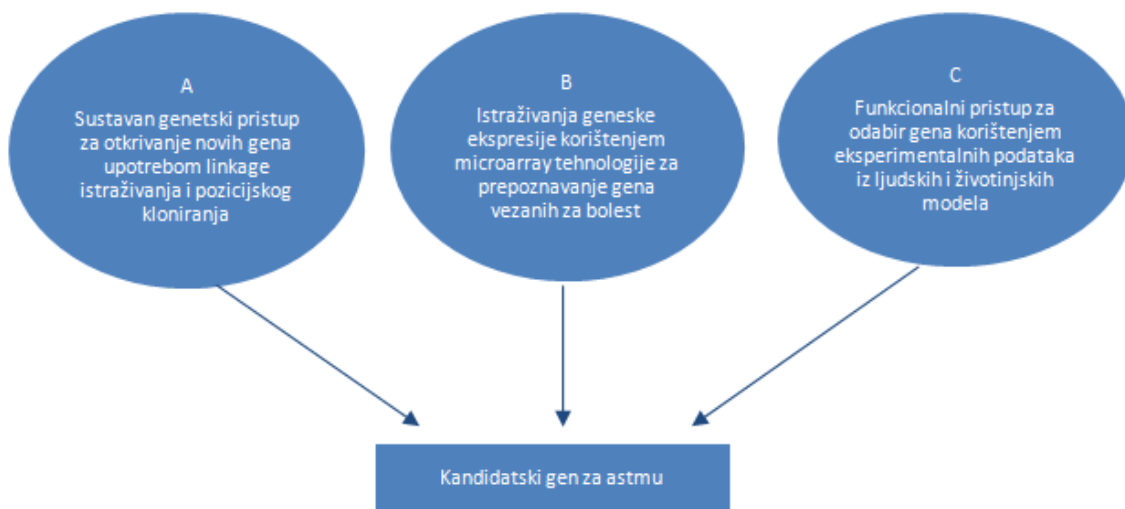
A
Sustavan genetski pristup za otkrivanje novih gena upotrebom linkage istraživanja i pozicijskog kloniranja

B
Istraživanja geneske ekspresije korištenjem microarray tehnologije za prepoznavanje gena vezanih za bolest

C
Funkcionalni pristup za odabir gena korištenjem eksperimentalnih podataka iz ljudskih i životinjskih modela

Kandidatski gen za astmu